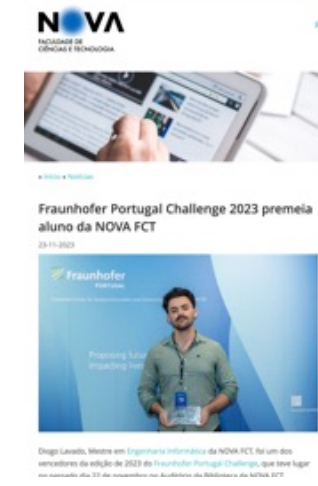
NOVA
FACULDADE DE CIÊNCIAS E TECNOLOGIA

» Início » Notícias

Fraunhofer Portugal Challenge 2023 premeia aluno da NOVA FCT

23-11-2023

Fraunhofer
PORTUGAL

Proposing future
Impacting lives

Diogo Lavado, Mestre em Engenharia Informática da NOVA FCT, foi um dos vencedores da edição de 2023 do Fraunhofer Portugal Challenge, que teve lugar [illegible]